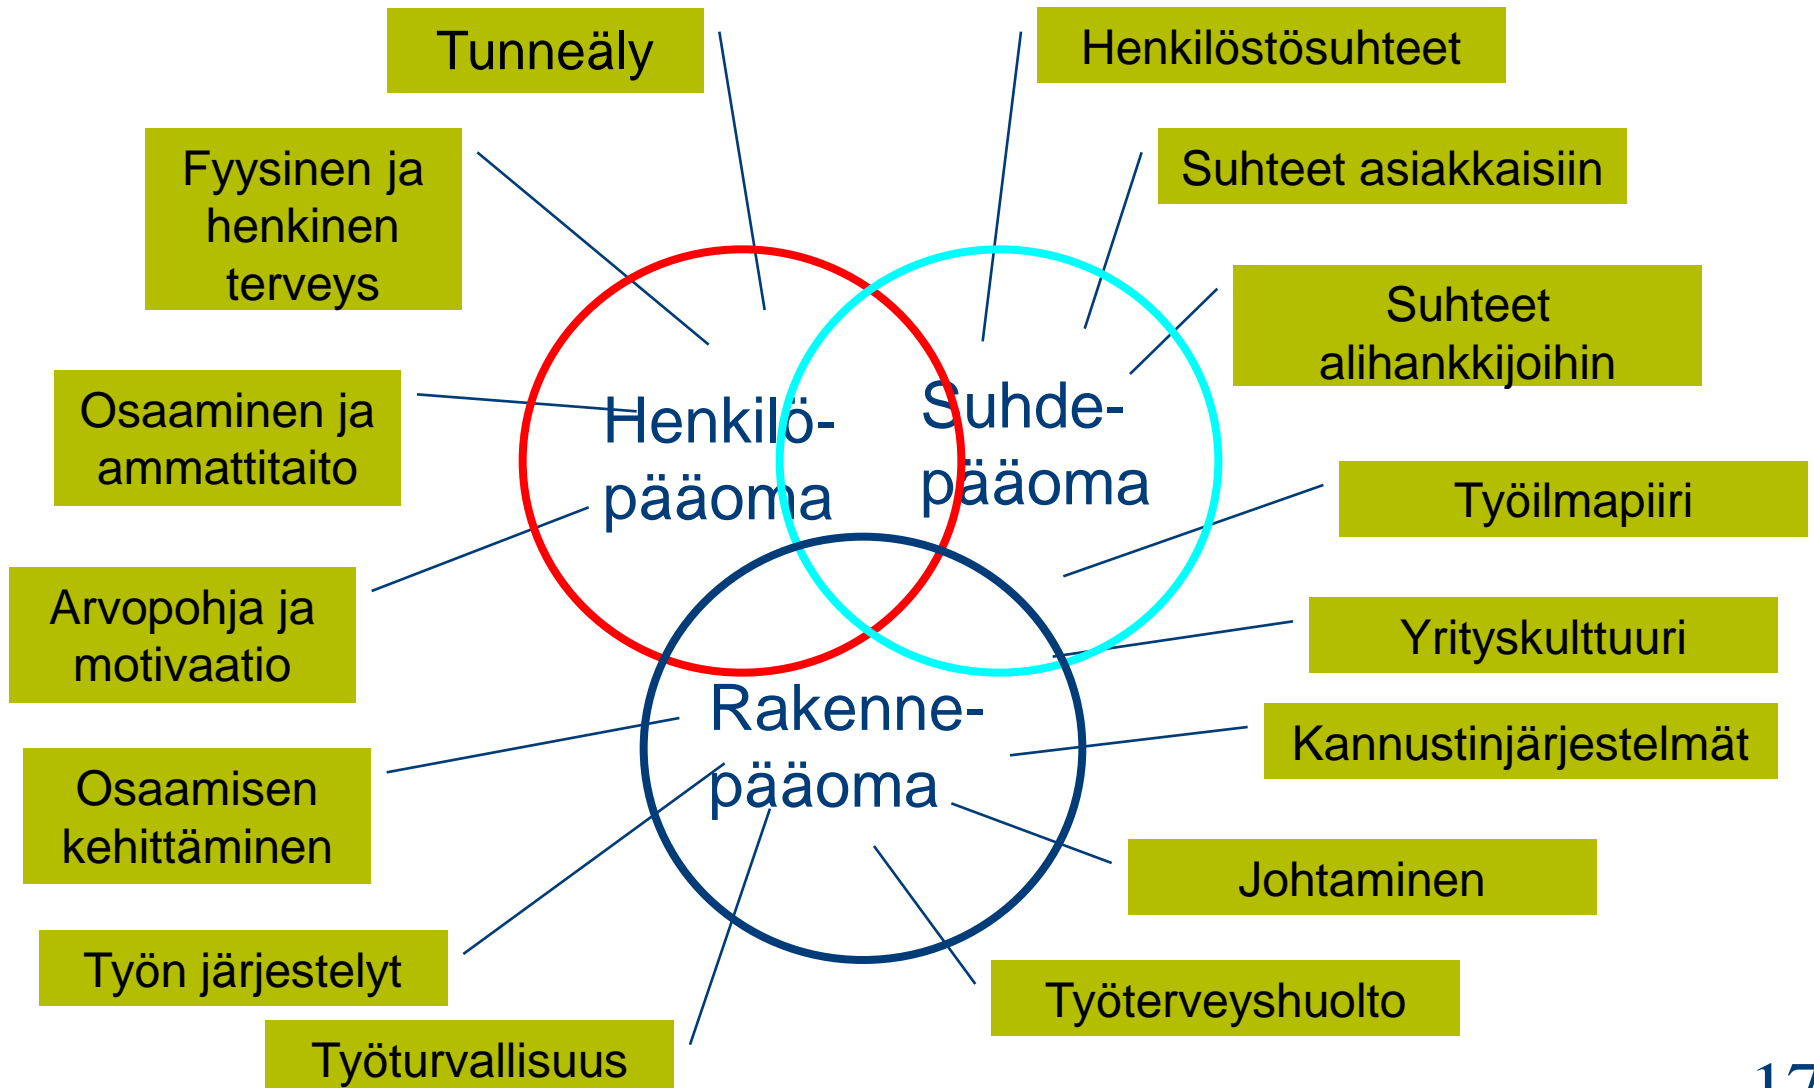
Tunneäly

Henkilöstösuhteet

Fyysinen ja henkinen terveys

Suhteet asiakkaisiin

Suhteet alihankkijoihin

Osaaminen ja ammattitaito

Henkilö-pääoma

Suhde-pääoma

Työilmapiiri

Arvopohja ja motivaatio

Yrityskulttuuri

Rakenne-pääoma

Kannustinjärjestelmät

Osaamisen kehittäminen

Johtaminen

Työn järjestelyt

Työterveyshuolto

Työturvallisuus

17